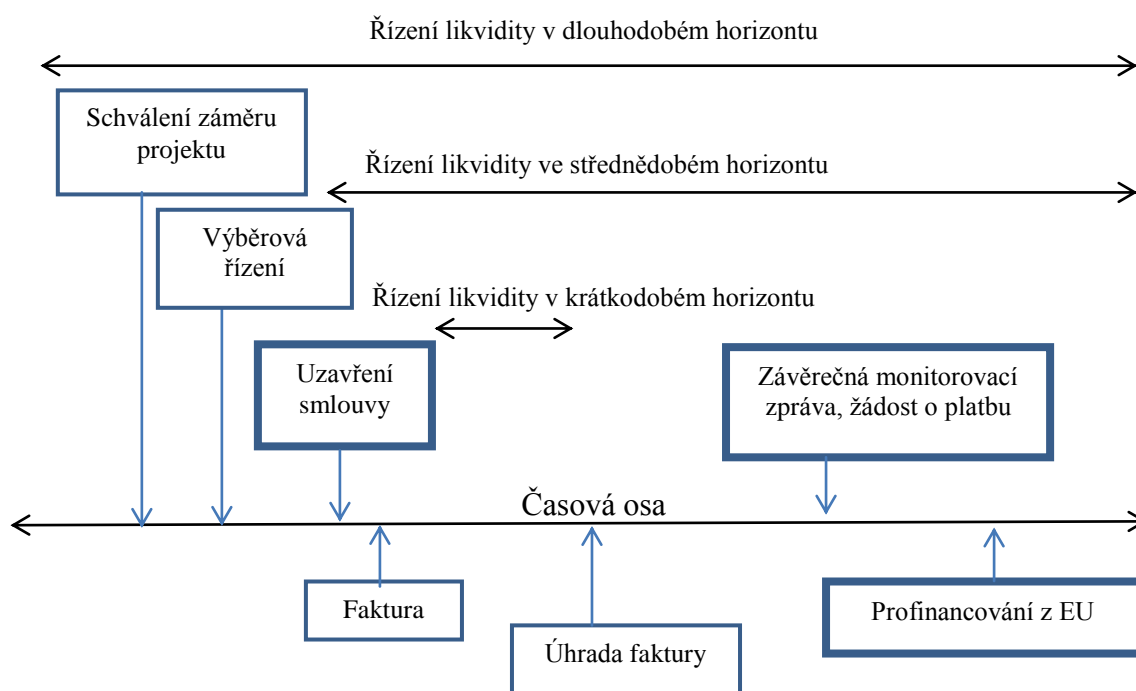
Řízení likvidity v dlouhodobém horizontu

Schválení záměru projektu

Řízení likvidity ve střednědobém horizontu

Výběrová řízení

Řízení likvidity v krátkodobém horizontu

Uzavření smlouvy

Závěrečná monitorovací zpráva, žádost o platbu

Časová osa

Faktura

Úhrada faktury

Profinancování z EU